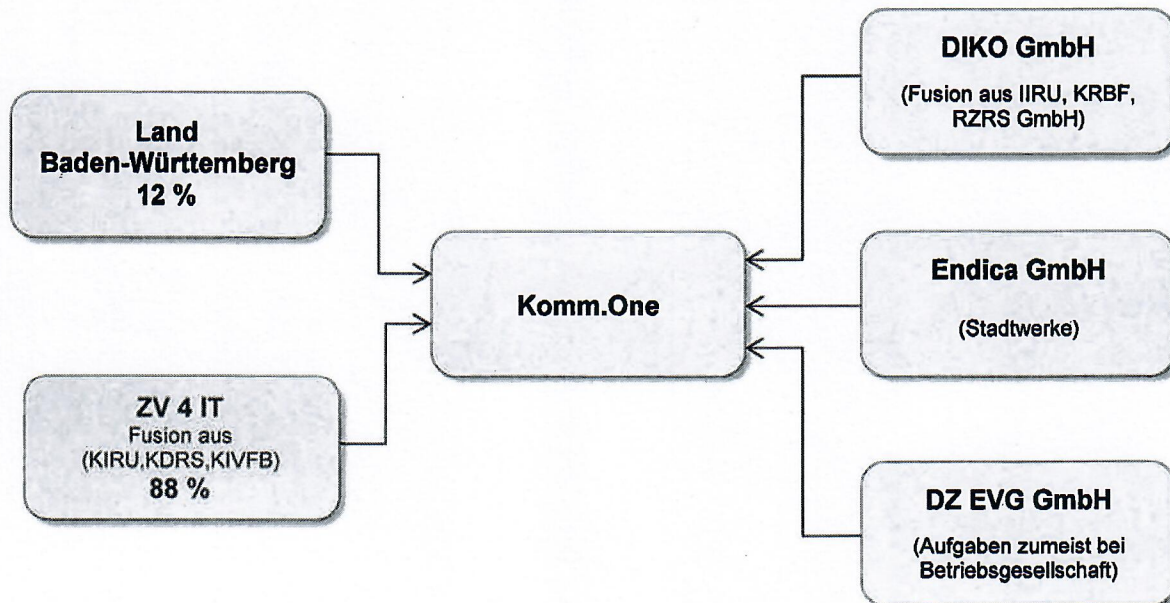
Land
Baden-Württemberg
12 %

ZV 4 IT
Fusion aus
(KIRU,KDRS,KIVFB)
88 %

Komm.One

DIKO GmbH
(Fusion aus IIRU, KRBF, RZRS GmbH)

Endica GmbH
(Stadtwerke)

DZ EVG GmbH
(Aufgaben zumeist bei Betriebsgesellschaft)